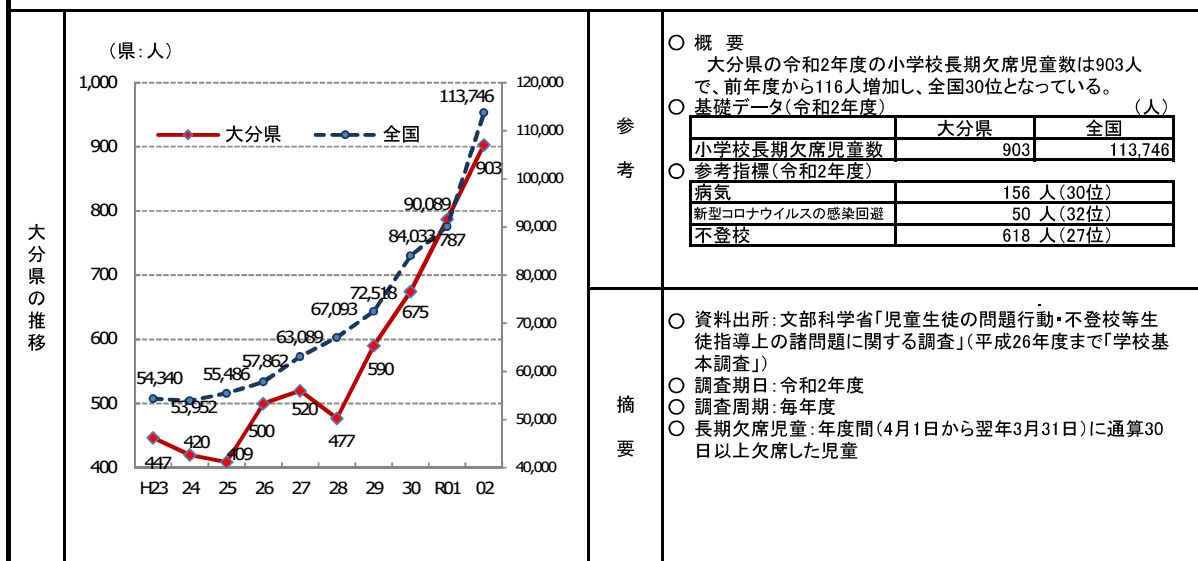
大分県の推移

（県：人）

大分県　全国

1,000
900
800
700
600
500
400

120,000
110,000
100,000
90,000
80,000
70,000
60,000
50,000
40,000

54,340　53,952　55,486　57,862　63,089　67,093　72,518　84,033　90,089　113,746

447　420　409　500　520　477　590　675　787　903

H23　24　25　26　27　28　29　30　R01　02

参考

○ 概　要
大分県の令和2年度の小学校長期欠席児童数は903人で、前年度から116人増加し、全国30位となっている。
○ 基礎データ（令和2年度）　（人）

| | 大分県 | 全国 |
|---|---|---|
| 小学校長期欠席児童数 | 903 | 113,746 |

○ 参考指標（令和2年度）

| | |
|---|---|
| 病気 | 156 人（30位） |
| 新型コロナウイルスの感染回避 | 50 人（32位） |
| 不登校 | 618 人（27位） |

摘要

○ 資料出所：文部科学省「児童生徒の問題行動・不登校等生徒指導上の諸問題に関する調査」（平成26年度まで「学校基本調査」）
○ 調査期日：令和2年度
○ 調査周期：毎年度
○ 長期欠席児童：年度間（4月1日から翌年3月31日）に通算30日以上欠席した児童